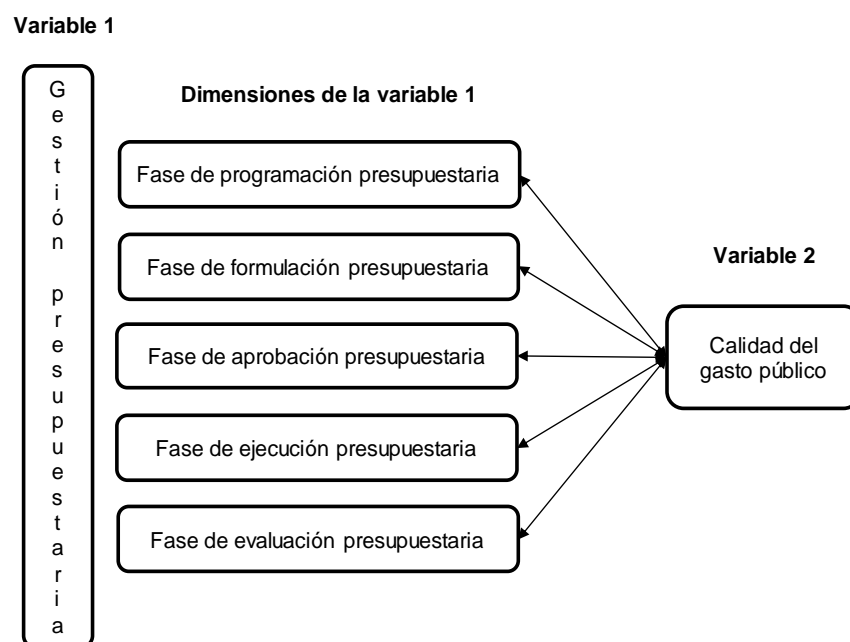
Variable 1

Gestión presupuestaria

Dimensiones de la variable 1

Fase de programación presupuestaria

Fase de formulación presupuestaria

Fase de aprobación presupuestaria

Fase de ejecución presupuestaria

Fase de evaluación presupuestaria

Variable 2

Calidad del gasto público